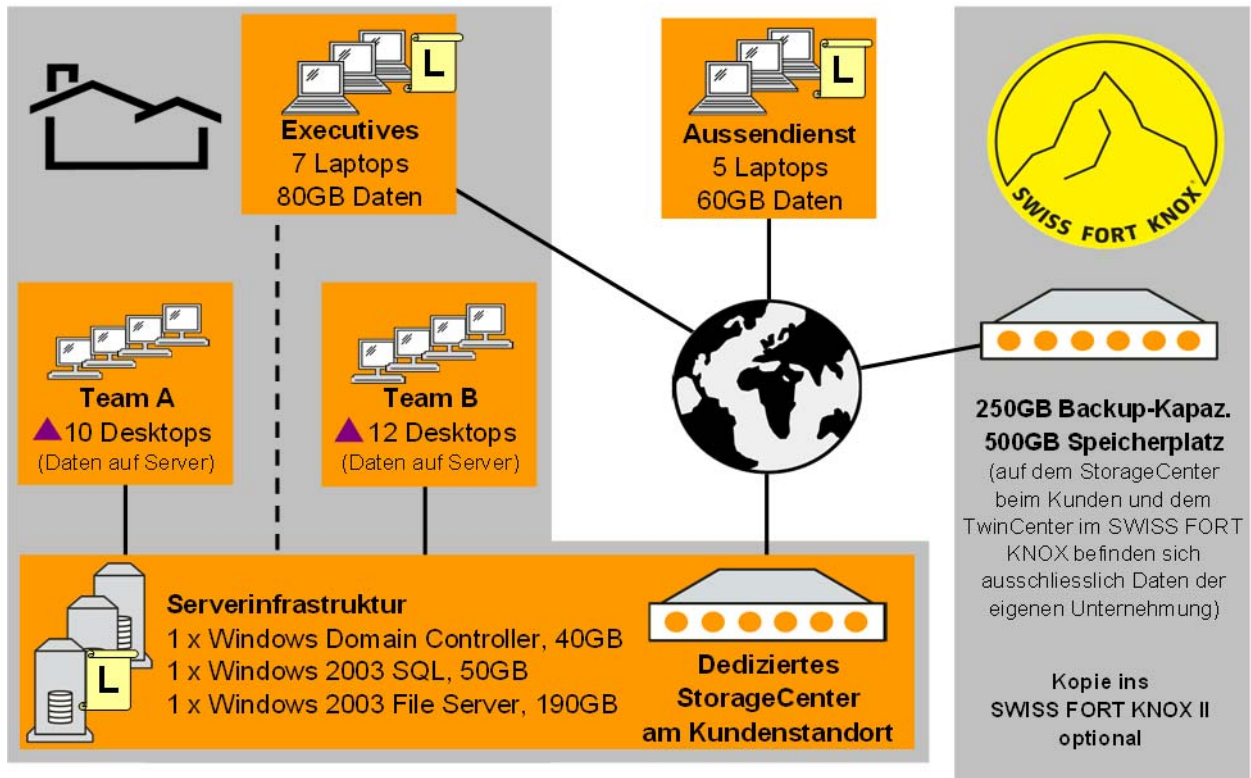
L

Executives
7 Laptops
80GB Daten

L

Aussendienst
5 Laptops
60GB Daten

SWISS FORT KNOX

Team A
10 Desktops
(Daten auf Server)

Team B
12 Desktops
(Daten auf Server)

250GB Backup-Kapaz.
500GB Speicherplatz
(auf dem StorageCenter beim Kunden und dem TwinCenter im SWISS FORT KNOX befinden sich ausschliesslich Daten der eigenen Unternehmung)

L

Serverinfrastruktur
1 x Windows Domain Controller, 40GB
1 x Windows 2003 SQL, 50GB
1 x Windows 2003 File Server, 190GB

Dediziertes
StorageCenter
am Kundenstandort

Kopie ins
SWISS FORT KNOX II
optional